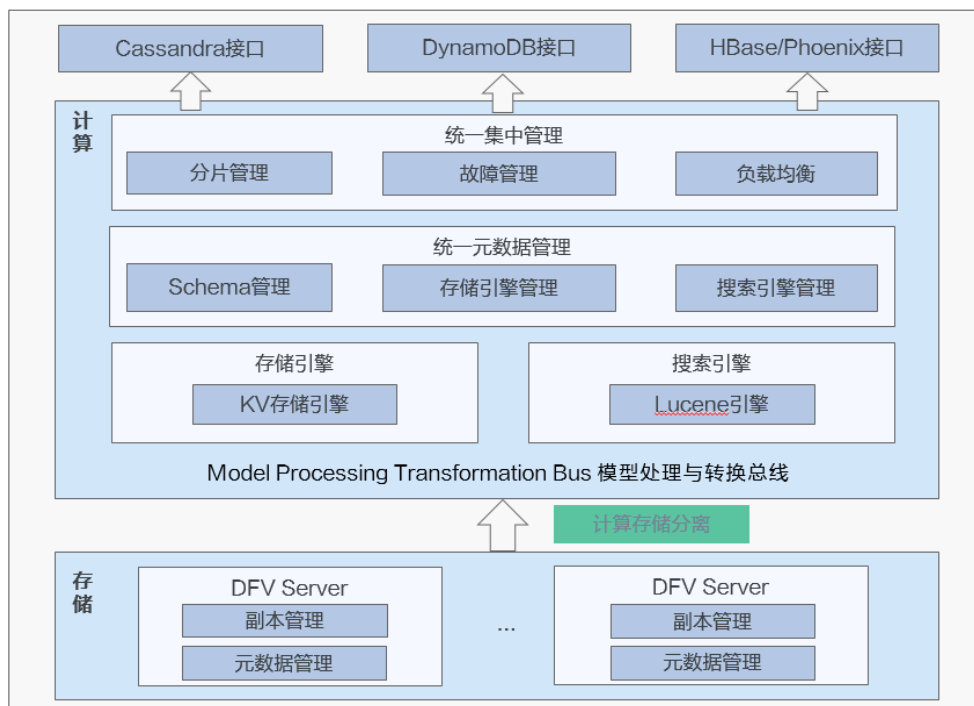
Cassandra接口

DynamoDB接口

HBase/Phoenix接口

计算

统一集中管理

分片管理

故障管理

负载均衡

统一元数据管理

Schema管理

存储引擎管理

搜索引擎管理

存储引擎

KV存储引擎

搜索引擎

Lucene引擎

Model Processing Transformation Bus 模型处理与转换总线

计算存储分离

存储

DFV Server

副本管理

元数据管理

...

DFV Server

副本管理

元数据管理